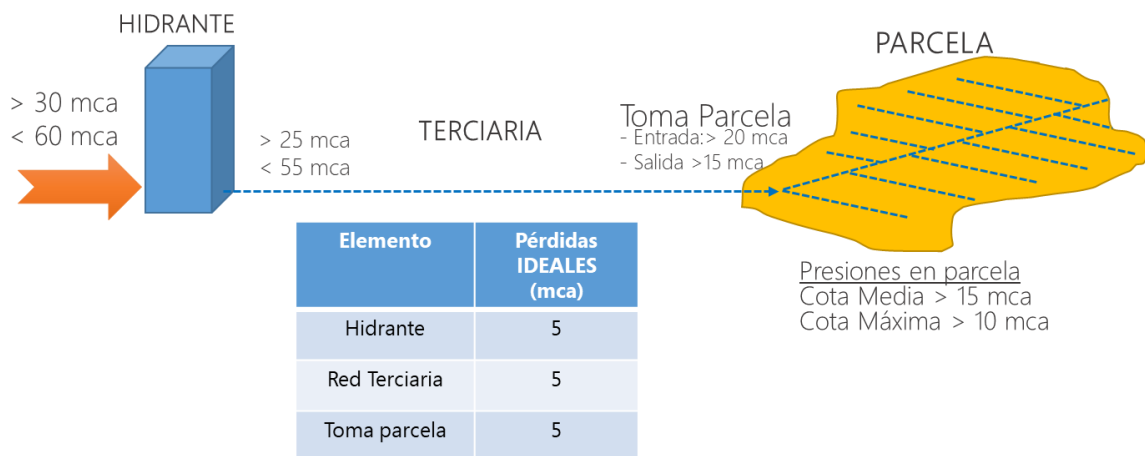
HIDRANTE

> 30 mca
< 60 mca

> 25 mca
< 55 mca

TERCIARIA

Toma Parcela
- Entrada:> 20 mca
- Salida >15 mca

PARCELA

| Elemento | Pérdidas IDEALES (mca) |
|---|---|
| Hidrante | 5 |
| Red Terciaria | 5 |
| Toma parcela | 5 |

Presiones en parcela
Cota Media > 15 mca
Cota Máxima > 10 mca